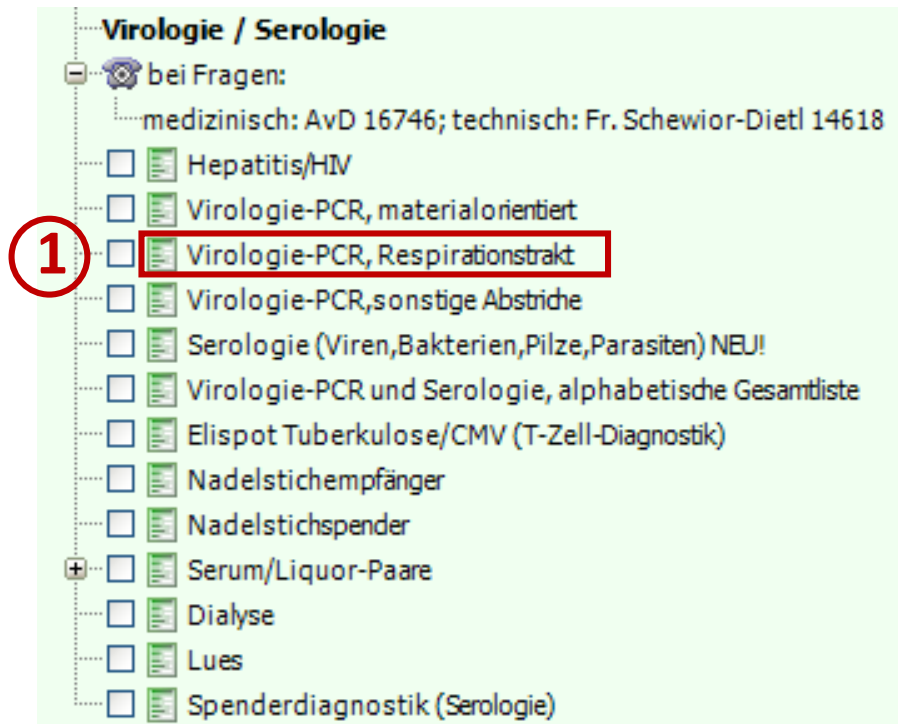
Virologie / Serologie

bei Fragen:

medizinisch: AvD 16746; technisch: Fr. Schewior-Dietl 14618

Hepatitis/HIV

Virologie-PCR, materialorientiert

1

Virologie-PCR, Respirationstrakt

Virologie-PCR,sonstige Abstriche

Serologie (Viren,Bakterien,Pilze,Parasiten) NEU!

Virologie-PCR und Serologie, alphabetische Gesamtliste

Elispot Tuberkulose/CMV (T-Zell-Diagnostik)

Nadelstichempfänger

Nadelstichspender

Serum/Liquor-Paare

Dialyse

Lues

Spenderdiagnostik (Serologie)